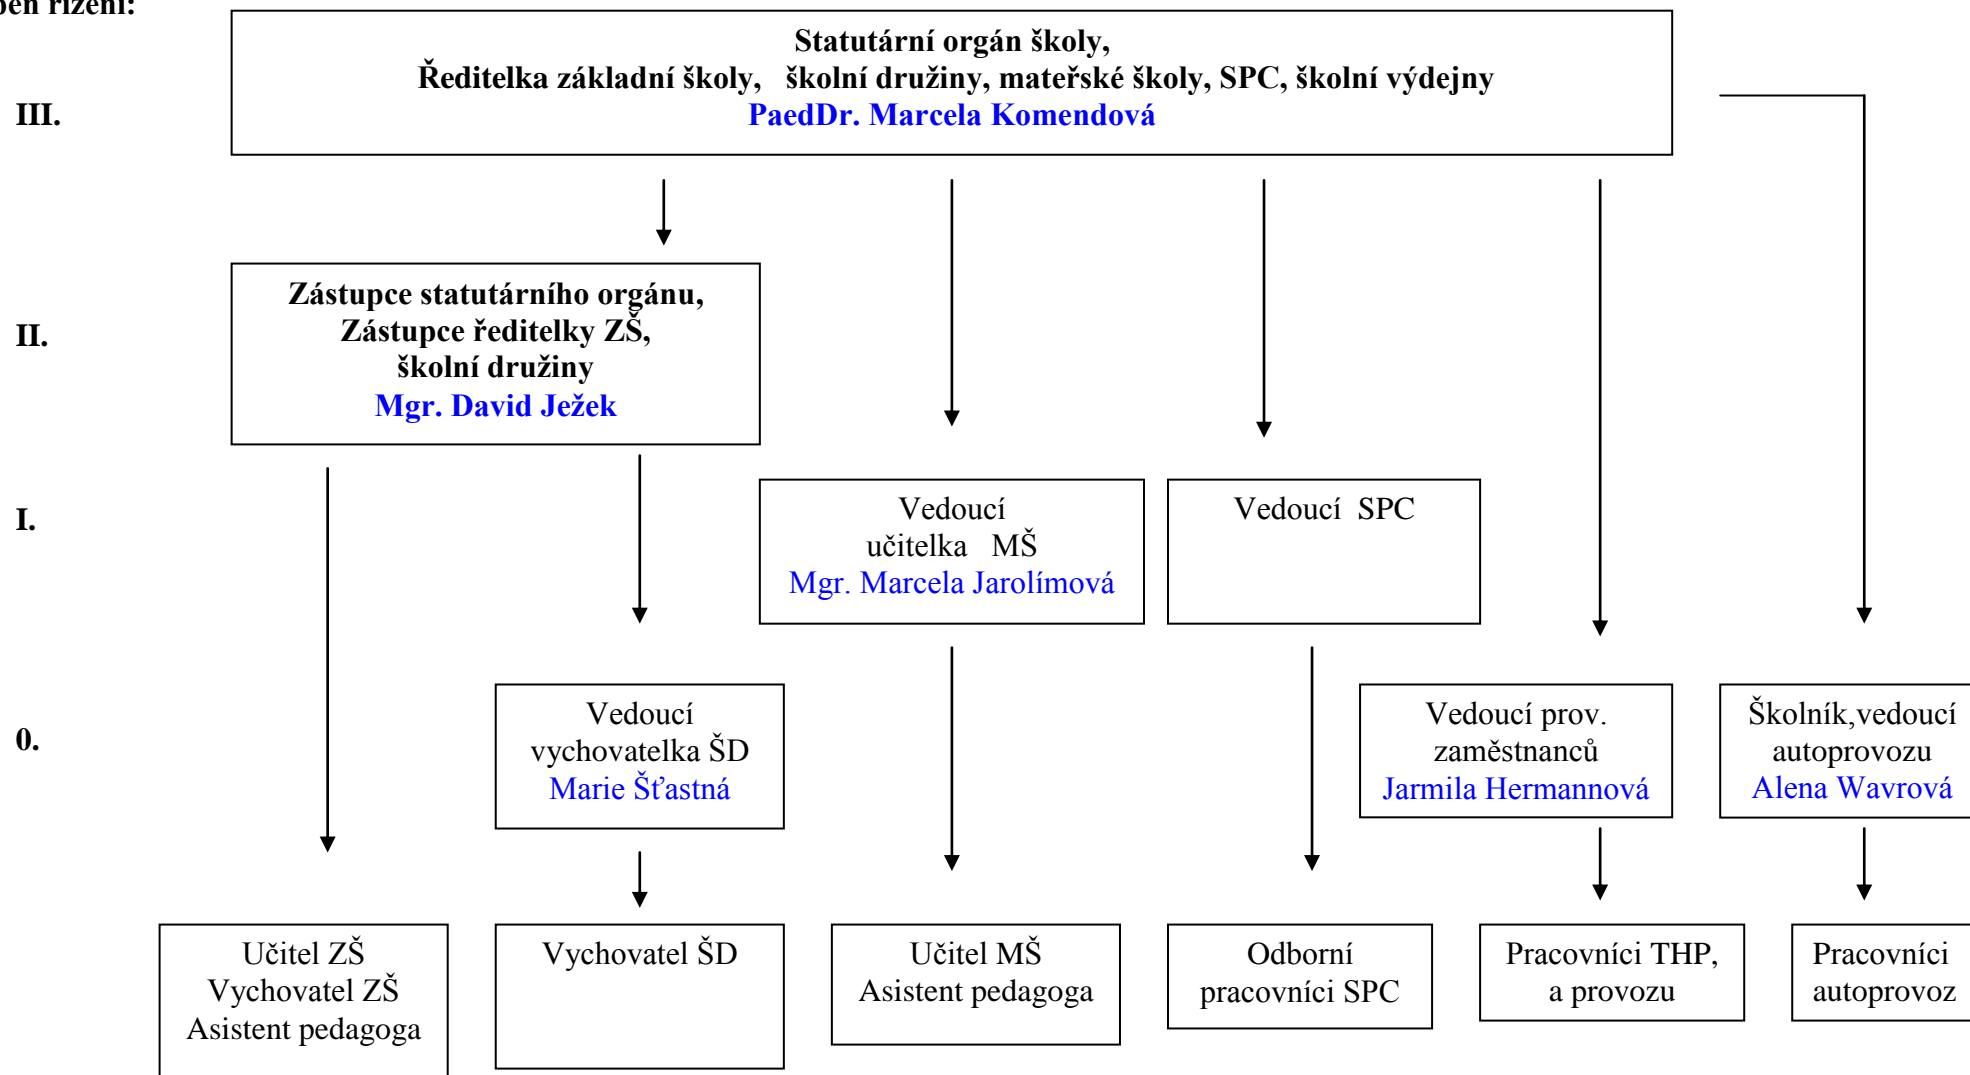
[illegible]eň řízení:

Statutární orgán školy,
Ředitelka základní školy, školní družiny, mateřské školy, SPC, školní výdejny
PaedDr. Marcela Komendová

III.

Zástupce statutárního orgánu,
Zástupce ředitelky ZŠ,
školní družiny
Mgr. David Ježek

II.

I.

Vedoucí
učitelka MŠ
Mgr. Marcela Jarolímová

Vedoucí SPC

0.

Vedoucí
vychovatelka ŠD
Marie Šťastná

Vedoucí prov.
zaměstnanců
Jarmila Hermannová

Školník,vedoucí
autoprovozu
Alena Wavrová

Učitel ZŠ
Vychovatel ZŠ
Asistent pedagoga

Vychovatel ŠD

Učitel MŠ
Asistent pedagoga

Odborní
pracovníci SPC

Pracovníci THP,
a provozu

Pracovníci
autoprovoz